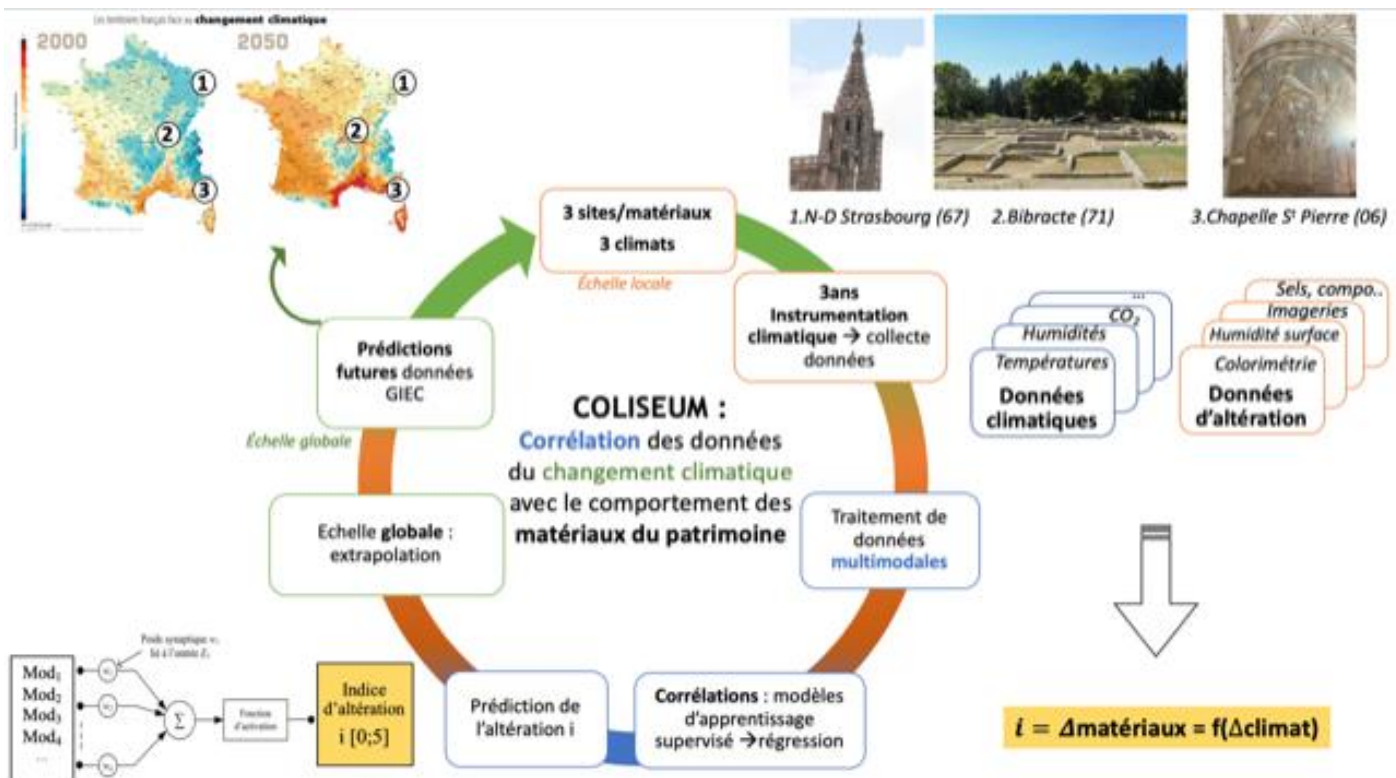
Les territoires français face au changement climatique

2000

2050

①

②

③

①

②

③

1.N-D Strasbourg (67)

2.Bibracte (71)

3.Chapelle S$^t$ Pierre (06)

3 sites/matériaux
3 climats

Échelle locale

3ans
Instrumentation climatique → collecte données

...
$CO_2$
Humidités
Températures
Données climatiques

Sels, compo..
Imageries
Humidité surface
Colorimétrie
Données d'altération

Prédictions futures données GIEC

Échelle globale

COLISEUM :
Corrélation des données du changement climatique avec le comportement des matériaux du patrimoine

Echelle globale : extrapolation

Traitement de données multimodales

Mod$_1$
Mod$_2$
Mod$_3$
Mod$_4$
...

Poids synaptique $w_i$ lié à l'entrée $E_i$

$\Sigma$

Fonction d'activation

Indice d'altération
i [0;5]

Prédiction de l'altération i

Corrélations : modèles d'apprentissage supervisé →régression

$i$ = Δmatériaux = f(Δclimat)